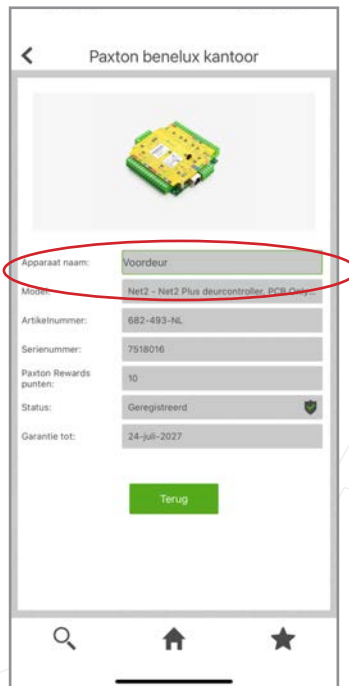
Paxton benelux kantoor

Apparaat naam: Voordeur

Model: Net2 - Net2 Plus deurcontroller, PCB Only...

Artikelnummer: 682-493-NL

Serienummer: 7518016

Paxton Rewards punten: 10

Status: Geregistreerd

Garantie tot: 24-juli-2027

Terug